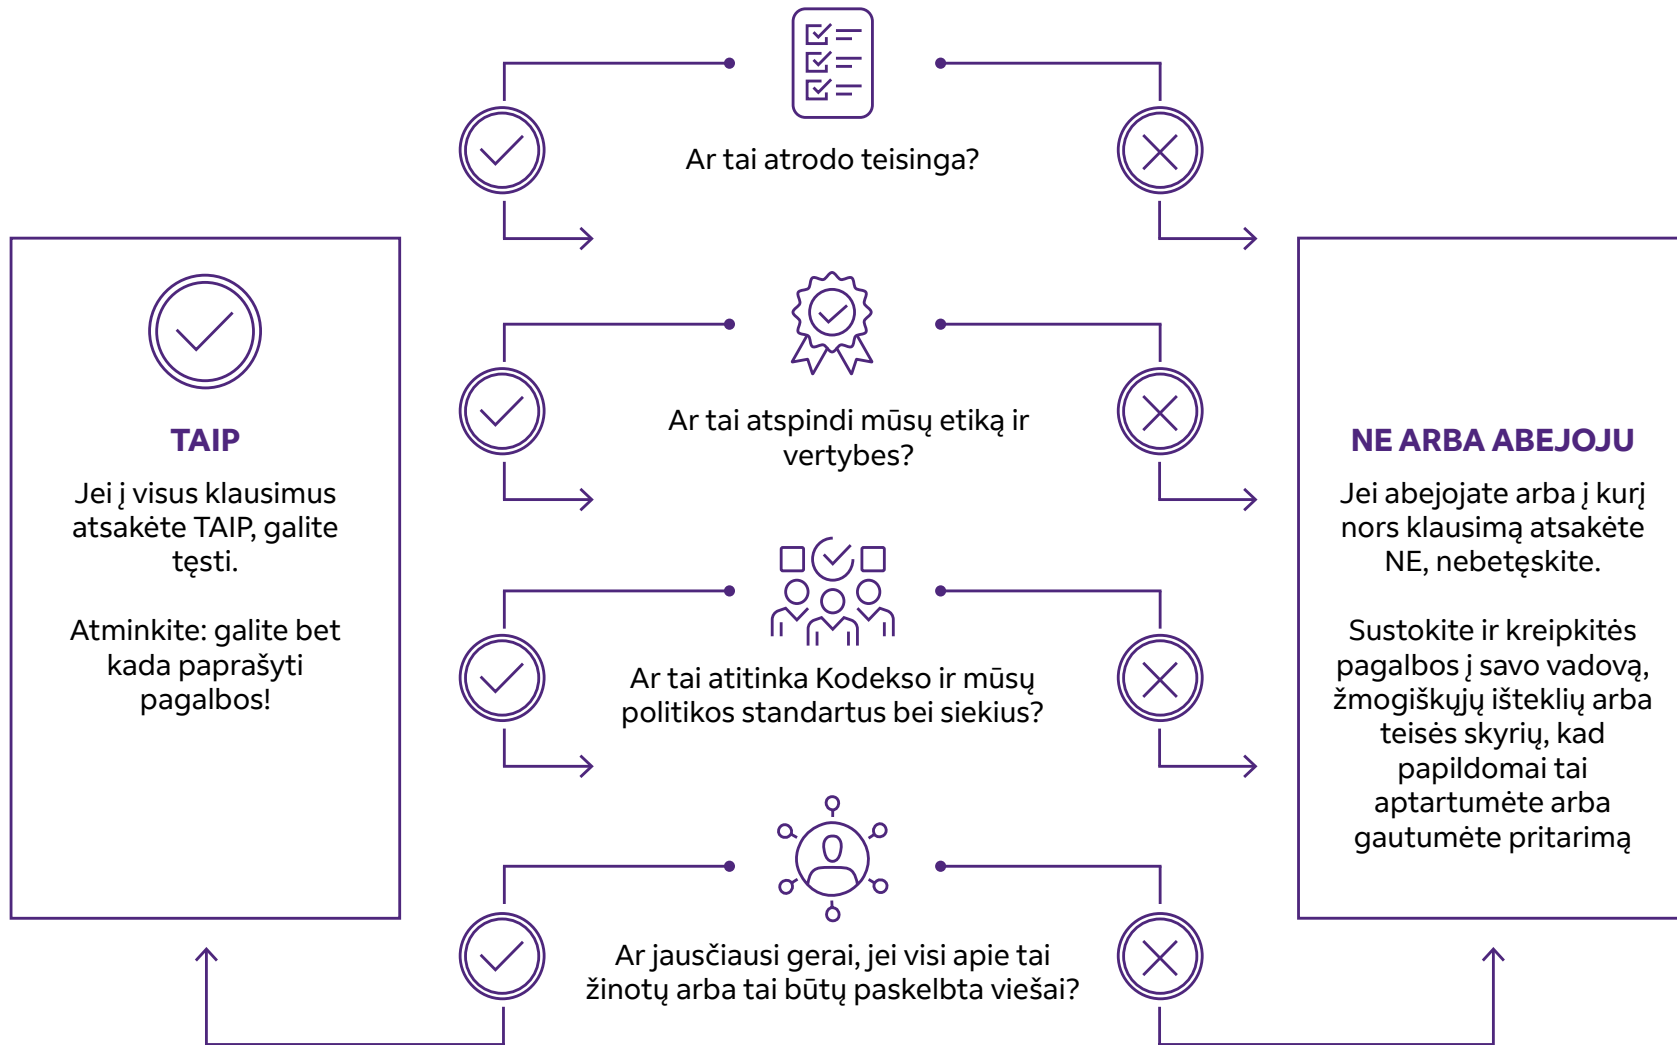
Ar tai atrodo teisinga?

Ar tai atspindi mūsų etiką ir vertybes?

Ar tai atitinka Kodekso ir mūsų politikos standartus bei siekius?

Ar jausčiausi gerai, jei visi apie tai žinotų arba tai būtų paskelbta viešai?

TAIP

Jei į visus klausimus atsakėte TAIP, galite tęsti.

Atminkite: galite bet kada paprašyti pagalbos!

NE ARBA ABEJOJU

Jei abejojate arba į kurį nors klausimą atsakėte NE, nebetęskite.

Sustokite ir kreipkitės pagalbos į savo vadovą, žmogiškųjų išteklių arba teisės skyrių, kad papildomai tai aptartumėte arba gautumėte pritarimą